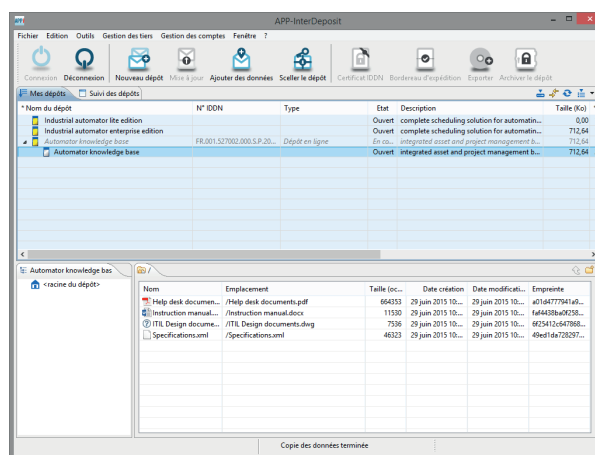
APP-InterDeposit

Fichier Edition Outils Gestion des tiers Gestion des comptes Fenêtre ?

Connexion Déconnexion Nouveau dépôt Mise à jour Ajouter des données Sceller le dépôt Certificat IDDN Bordereau d'expédition Exporter Archiver le dépôt

Mes dépôts Suivi des dépôts

| * Nom du dépôt | N° IDDN | Type | Etat | Description | Taille (Ko) |
|---|---|---|---|---|---|
| Industrial automator lite edition | | | Ouvert | complete scheduling solution for automatin... | 0,00 |
| Industrial automator enterprise edition | | | Ouvert | complete scheduling solution for automatin... | 712,64 |
| Automator knowledge base | FR.001.527002.000.S.P.20... | Dépôt en ligne | En co... | integrated asset and project management b... | 712,64 |
| Automator knowledge base | | | Ouvert | integrated asset and project management b... | 712,64 |

Automator knowledge bas

<racine du dépôt>

/

| Nom | Emplacement | Taille (oc... | Date création | Date modificati... | Empreinte |
|---|---|---|---|---|---|
| Help desk documen... | /Help desk documents.pdf | 664353 | 29 juin 2015 10:... | 29 juin 2015 10:... | a01d477941a9... |
| Instruction manual.... | /Instruction manual.docx | 11530 | 29 juin 2015 10:... | 29 juin 2015 10:... | faf4438ba0f258... |
| ITIL Design docume... | /ITIL Design documents.dwg | 7536 | 29 juin 2015 10:... | 29 juin 2015 10:... | 6f25412c647868... |
| Specifications.xml | /Specifications.xml | 46323 | 29 juin 2015 10:... | 29 juin 2015 10:... | 49ed1da728297... |

Copie des données terminée